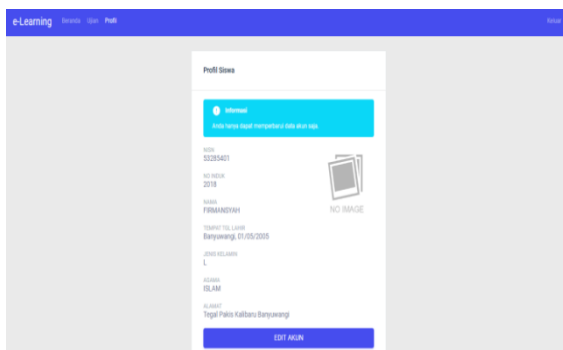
e-Learning Beranda Ujian Profil

Keluar

Profil Siswa

Informasi

Anda hanya dapat memperbarui data akun saja.

NISN
55285401

NO INDUK
2018

NAMA
FIRMANSYAH

TEMPAT TGL LAHIR
Banyuwangi, 01/05/2005

JENIS KELAMIN
L

AGAMA
ISLAM

ALAMAT
Tegal Pakis Kalibaru Banyuwangi

NO IMAGE

EDIT AKUN